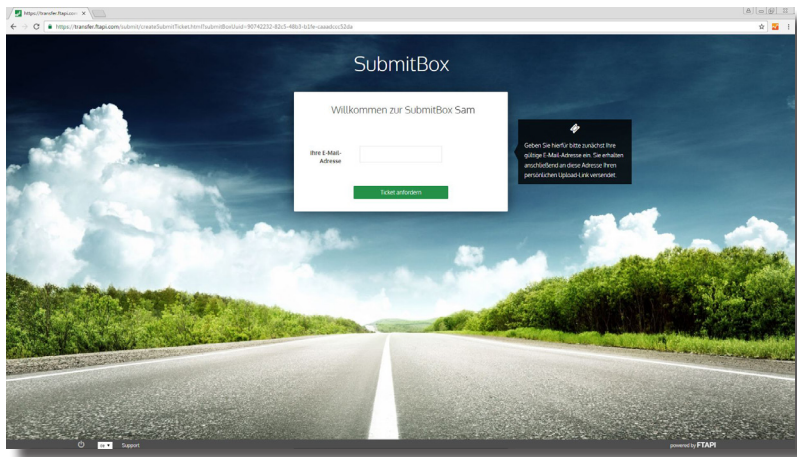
https://transfer.ftapi.com ×

https://transfer.ftapi.com/submit/createSubmitTicket.html?submitBoxUuid=90742232-82c5-48b3-b1fe-caaadccc52da

SubmitBox

Willkommen zur SubmitBox Sam

Ihre E-Mail-Adresse

Ticket anfordern

Geben Sie hierfür bitte zunächst Ihre gültige E-Mail-Adresse ein. Sie erhalten anschließend an diese Adresse Ihren persönlichen Upload-Link versendet.

de

Support

powered by FTAPI